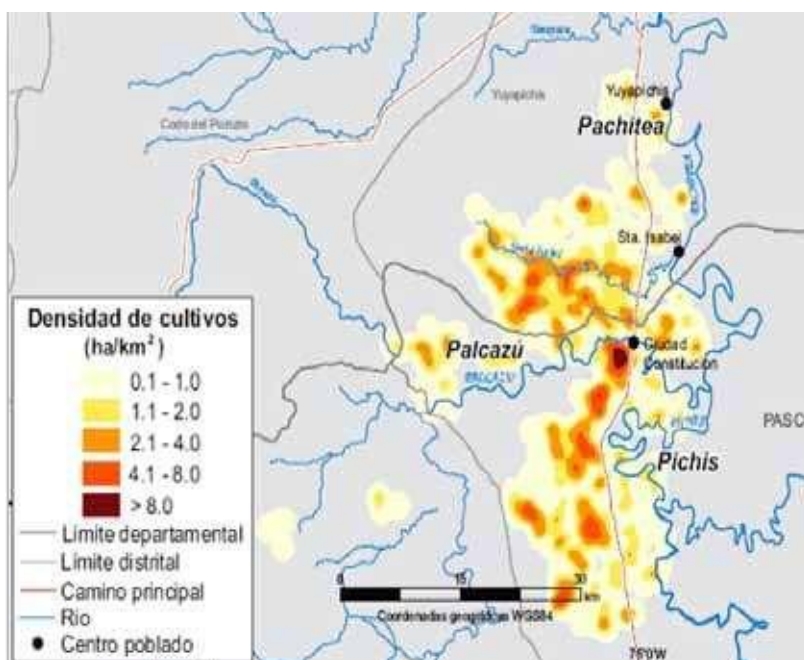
Yuyapichis
Yuyapichis
Pachitea
Codo del Pozuzo
Sta. Isabel
Palcazú
Ciudad Constitución
PASC
Pichis
Densidad de cultivos
(ha/km$^2$)
0.1 - 1.0
1.1 - 2.0
2.1 - 4.0
4.1 - 8.0
> 8.0
Límite departamental
Límite distrital
Camino principal
Río
Centro poblado
0
15
30
km
Coordenadas geográficas WGS84
75°0'W